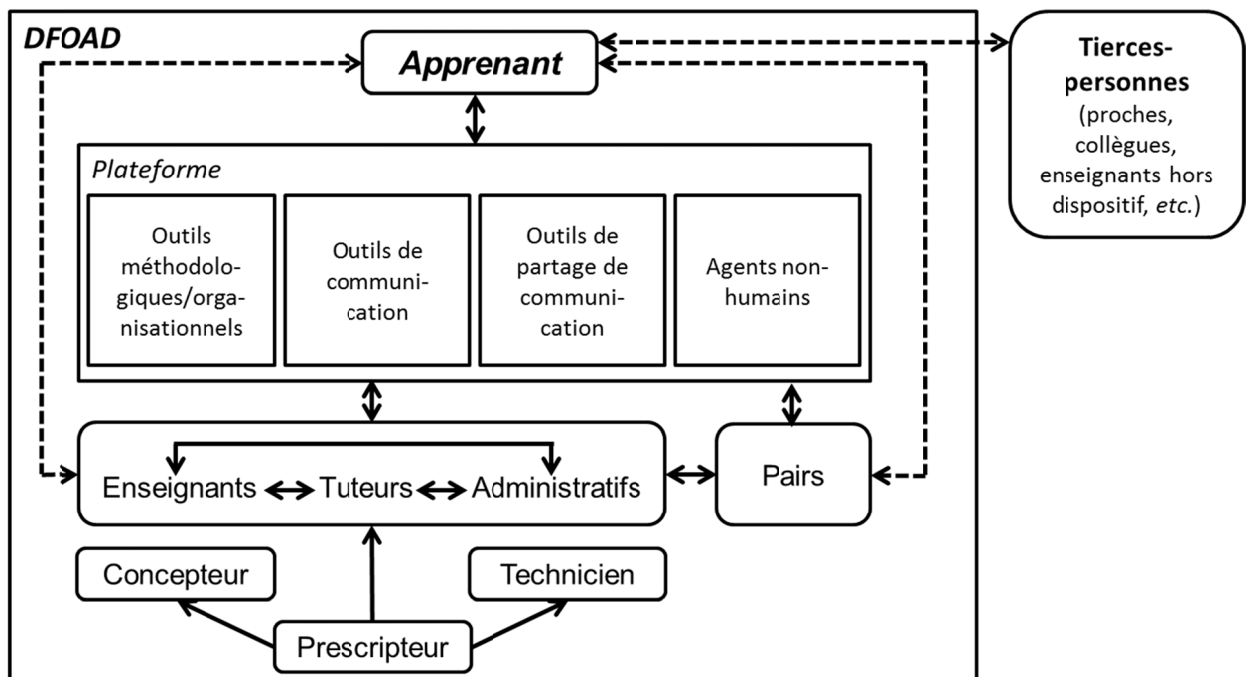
DFOAD

Apprenant

Tierces-personnes (proches, collègues, enseignants hors dispositif, etc.)

Plateforme

Outils méthodologiques/organisationnels

Outils de communication

Outils de partage de communication

Agents non-humains

Enseignants Tuteurs Administratifs

Pairs

Concepteur

Technicien

Prescripteur